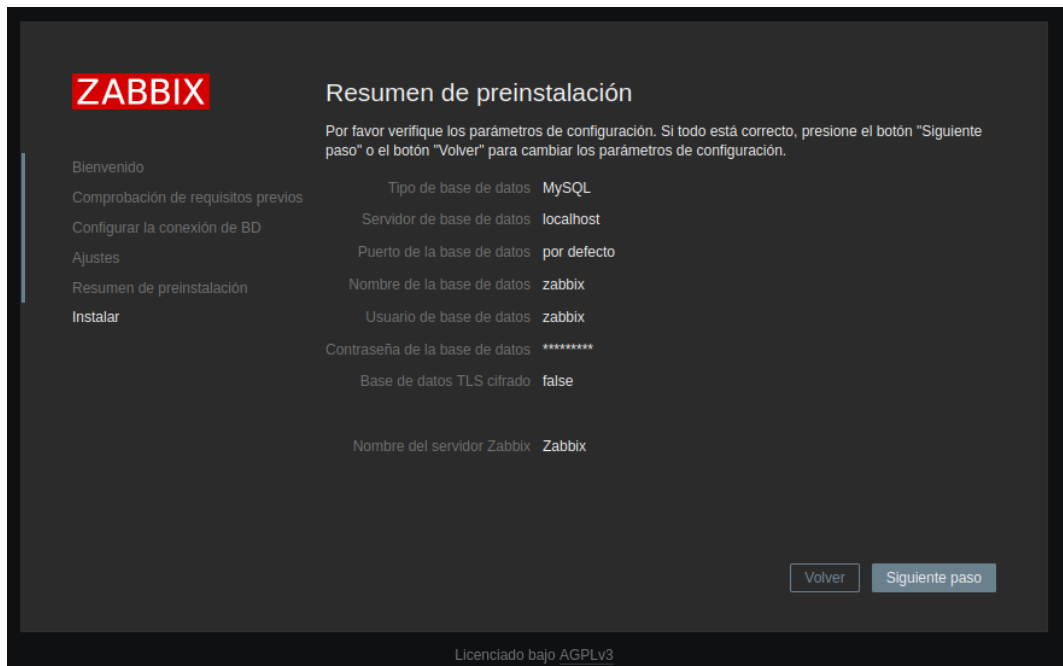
ZABBIX

Bienvenido
Comprobación de requisitos previos
Configurar la conexión de BD
Ajustes
Resumen de preinstalación
Instalar

Resumen de preinstalación

Por favor verifique los parámetros de configuración. Si todo está correcto, presione el botón "Siguiente paso" o el botón "Volver" para cambiar los parámetros de configuración.

| | |
|---|---|
| Tipo de base de datos | MySQL |
| Servidor de base de datos | localhost |
| Puerto de la base de datos | por defecto |
| Nombre de la base de datos | zabbix |
| Usuario de base de datos | zabbix |
| Contraseña de la base de datos | ********* |
| Base de datos TLS cifrado | false |
| Nombre del servidor Zabbix | Zabbix |

Volver Siguiente paso

Licenciado bajo AGPLv3